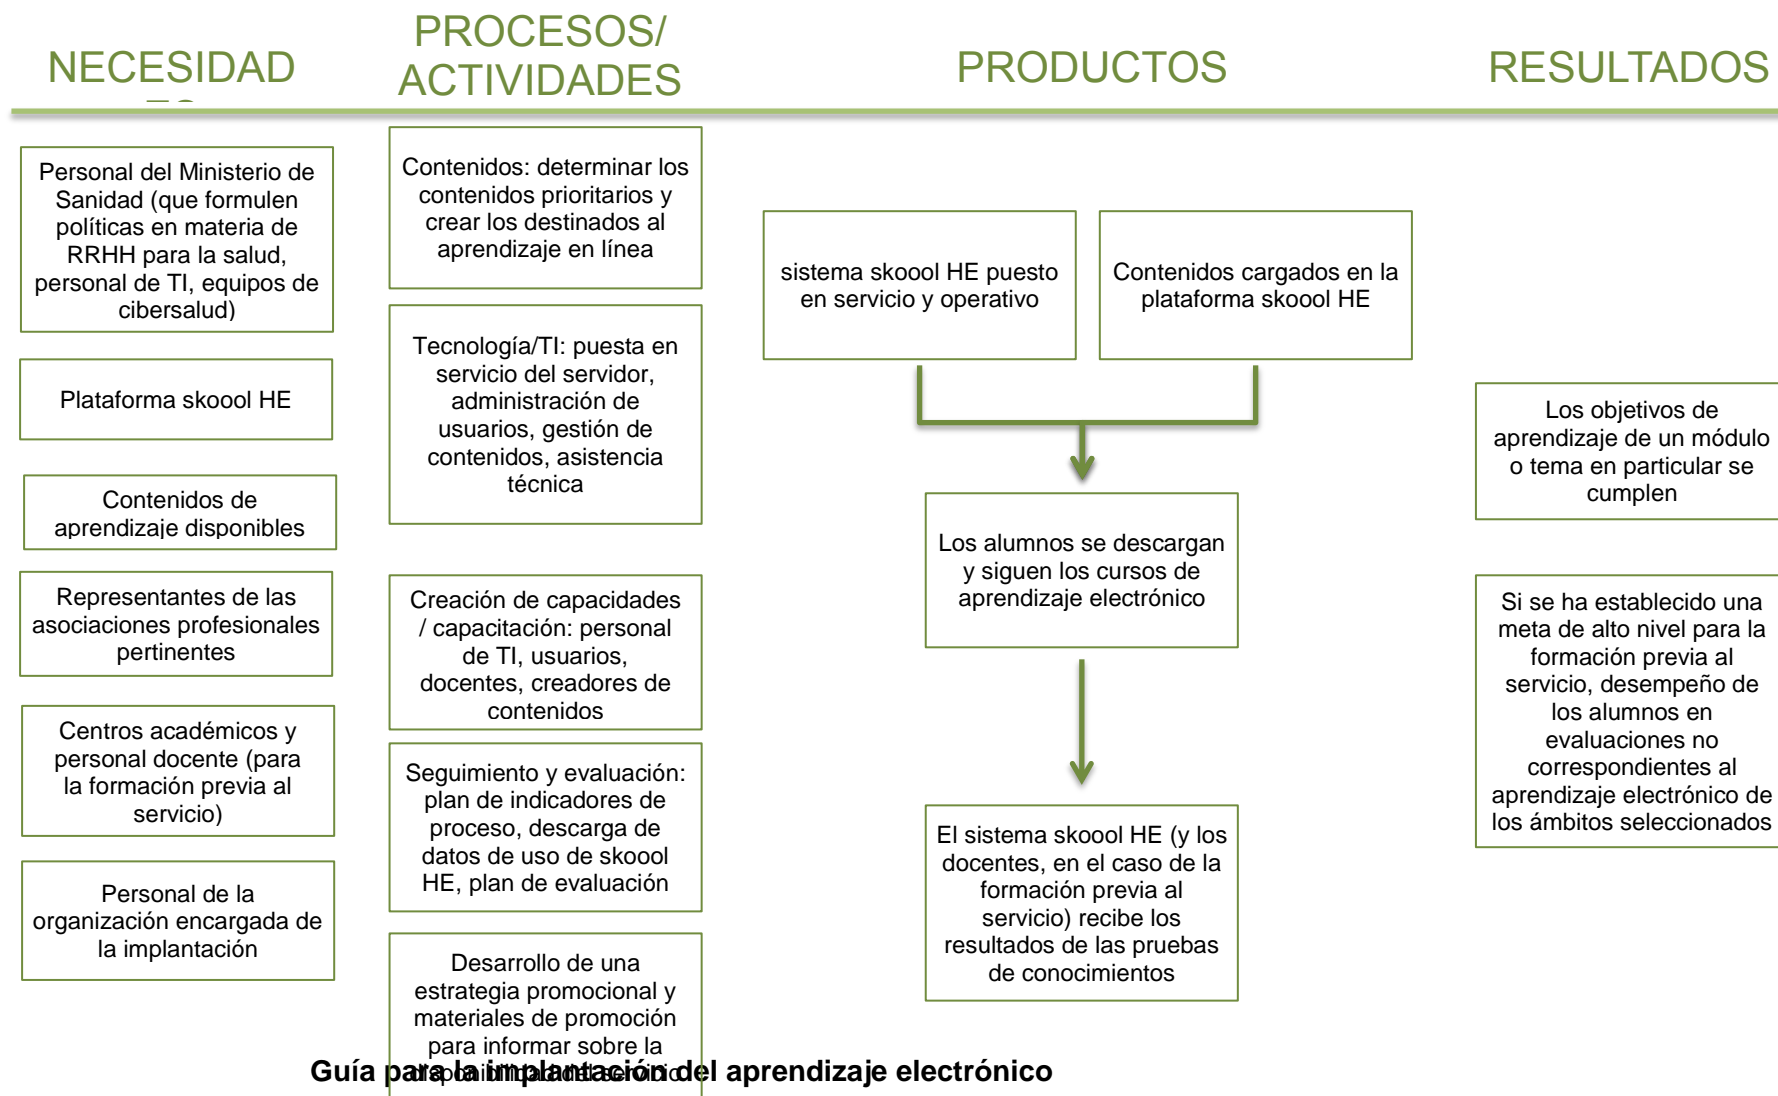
NECESIDAD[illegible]

PROCESOS/ ACTIVIDADES

PRODUCTOS

RESULTADOS

Personal del Ministerio de Sanidad (que formulen políticas en materia de RRHH para la salud, personal de TI, equipos de cibersalud)

Plataforma skoool HE

Contenidos de aprendizaje disponibles

Representantes de las asociaciones profesionales pertinentes

Centros académicos y personal docente (para la formación previa al servicio)

Personal de la organización encargada de la implantación

Contenidos: determinar los contenidos prioritarios y crear los destinados al aprendizaje en línea

Tecnología/TI: puesta en servicio del servidor, administración de usuarios, gestión de contenidos, asistencia técnica

Creación de capacidades / capacitación: personal de TI, usuarios, docentes, creadores de contenidos

Seguimiento y evaluación: plan de indicadores de proceso, descarga de datos de uso de skoool HE, plan de evaluación

Desarrollo de una estrategia promocional y materiales de promoción para informar sobre la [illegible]

sistema skoool HE puesto en servicio y operativo

Contenidos cargados en la plataforma skoool HE

Los alumnos se descargan y siguen los cursos de aprendizaje electrónico

El sistema skoool HE (y los docentes, en el caso de la formación previa al servicio) recibe los resultados de las pruebas de conocimientos

Los objetivos de aprendizaje de un módulo o tema en particular se cumplen

Si se ha establecido una meta de alto nivel para la formación previa al servicio, desempeño de los alumnos en evaluaciones no correspondientes al aprendizaje electrónico de los ámbitos seleccionados

Guía para la implantación del aprendizaje electrónico